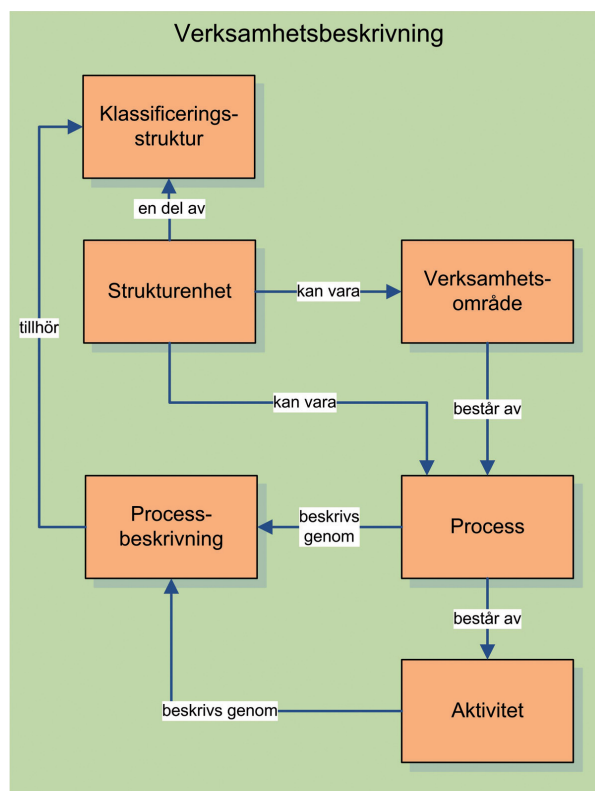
Verksamhetsbeskrivning

Klassificeringsstruktur

en del av

Strukturenhet

kan vara

Verksamhetsområde

tillhör

kan vara

består av

Processbeskrivning

beskrivs genom

Process

består av

beskrivs genom

Aktivitet